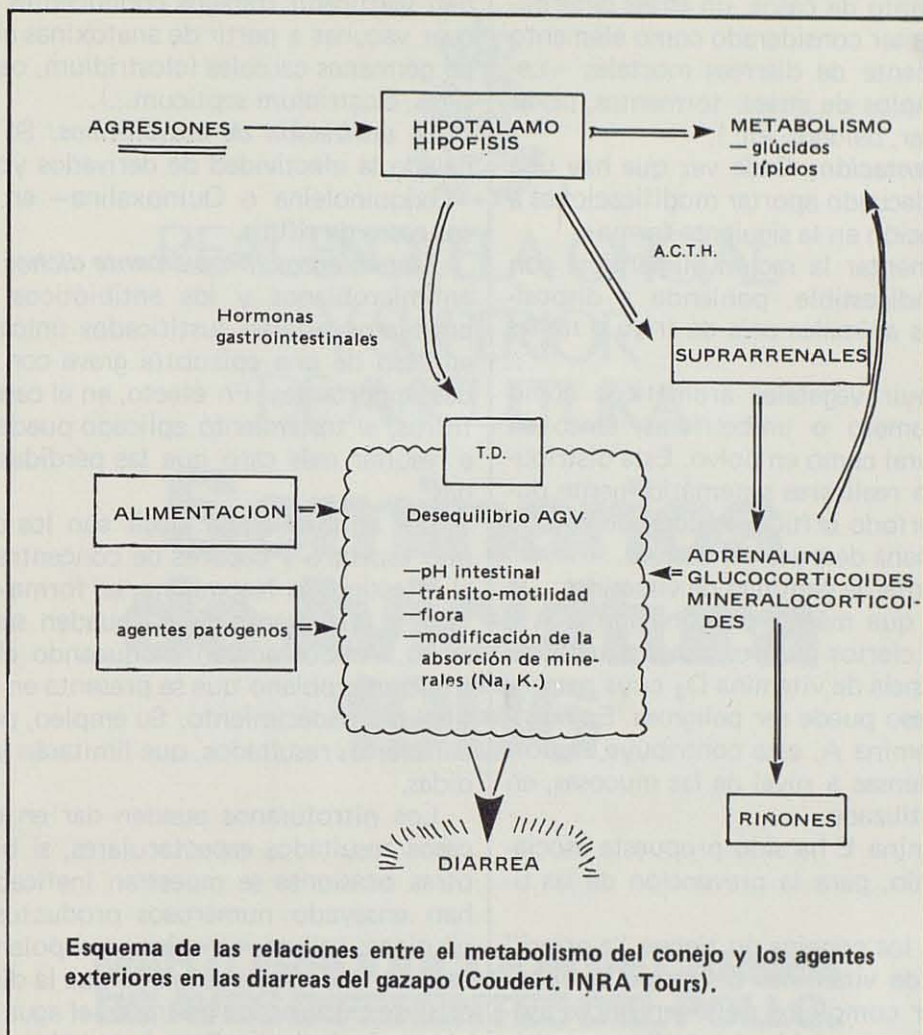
AGRESIONES

HIPOTALAMO
HIPOFISIS

METABOLISMO
— glúcidos
lípidos

A.C.T.H.

Hormonas gastrointestinales

SUPRARRENALES

T.D.

ALIMENTACION

Desequilibrio AGV

—pH intestinal
—tránsito-motilidad
—flora
—modificación de la absorción de minerales (Na, K.)

agentes patógenos

ADRENALINA
GLUCOCORTICOIDES
MINERALOCORTICOIDES

RIÑONES

DIARREA

Esquema de las relaciones entre el metabolismo del conejo y los agentes exteriores en las diarreas del gazapo (Coudert. INRA Tours).